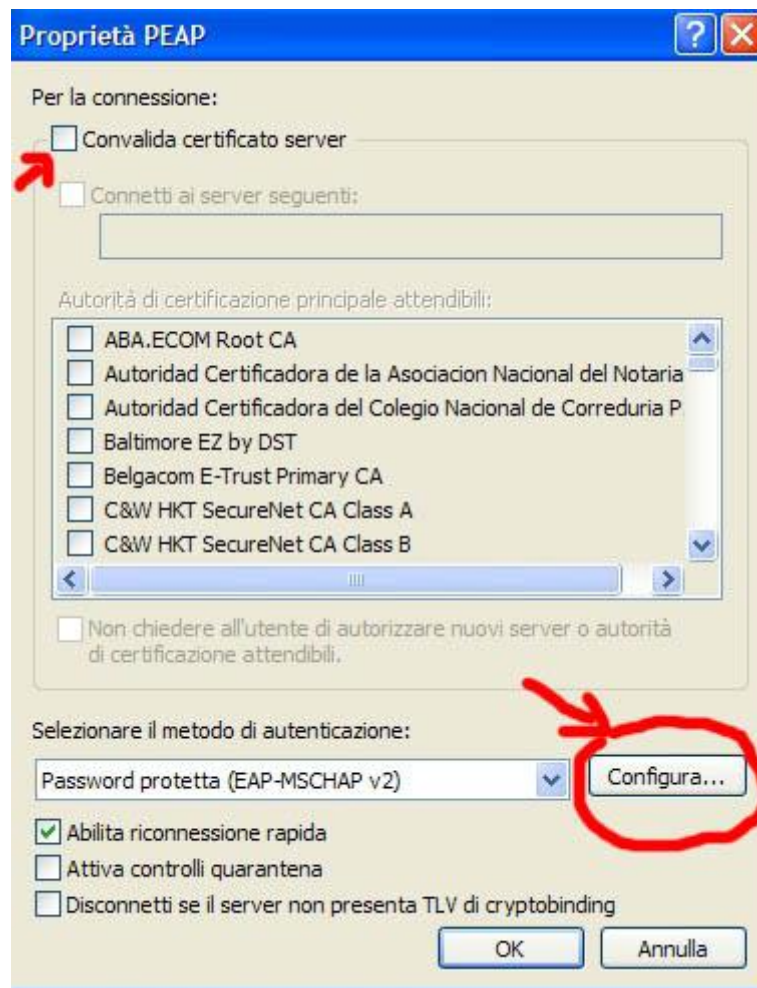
Proprietà PEAP

Per la connessione:

Convalida certificato server

Connetti ai server seguenti:

Autorità di certificazione principale attendibili:

ABA.ECOM Root CA
Autoridad Certificadora de la Asociacion Nacional del Notaria
Autoridad Certificadora del Colegio Nacional de Correduria P
Baltimore EZ by DST
Belgacom E-Trust Primary CA
C&W HKT SecureNet CA Class A
C&W HKT SecureNet CA Class B

Non chiedere all'utente di autorizzare nuovi server o autorità di certificazione attendibili.

Selezionare il metodo di autenticazione:

Password protetta (EAP-MSCHAP v2)

Configura...

Abilita riconnessione rapida

Attiva controlli quarantena

Disconnetti se il server non presenta TLV di cryptobinding

OK

Annulla